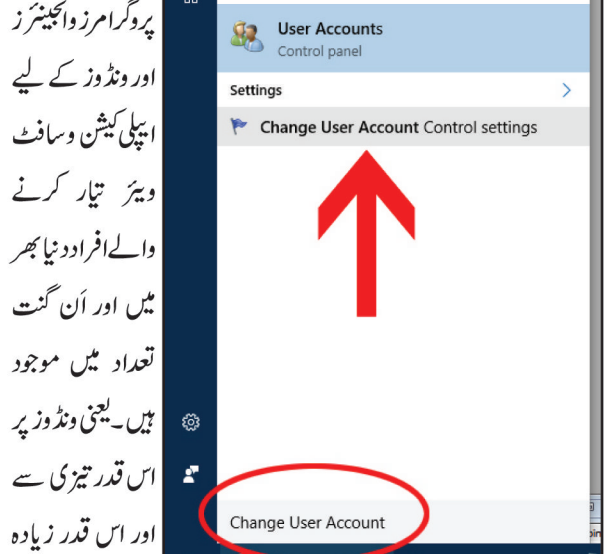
پروگرامرز و انجینئرز اور ونڈوز کے لیے اپیلی کیشن و سافٹ ویئر تیار کرنے والے افراد دنیا بھر میں اور اَن گنت تعداد میں موجود ہیں۔یعنی ونڈوز پر اس قدر تیزی سے اور اس قدر زیادہ

User Accounts
Control panel

Settings

Change User Account Control settings

Change User Account